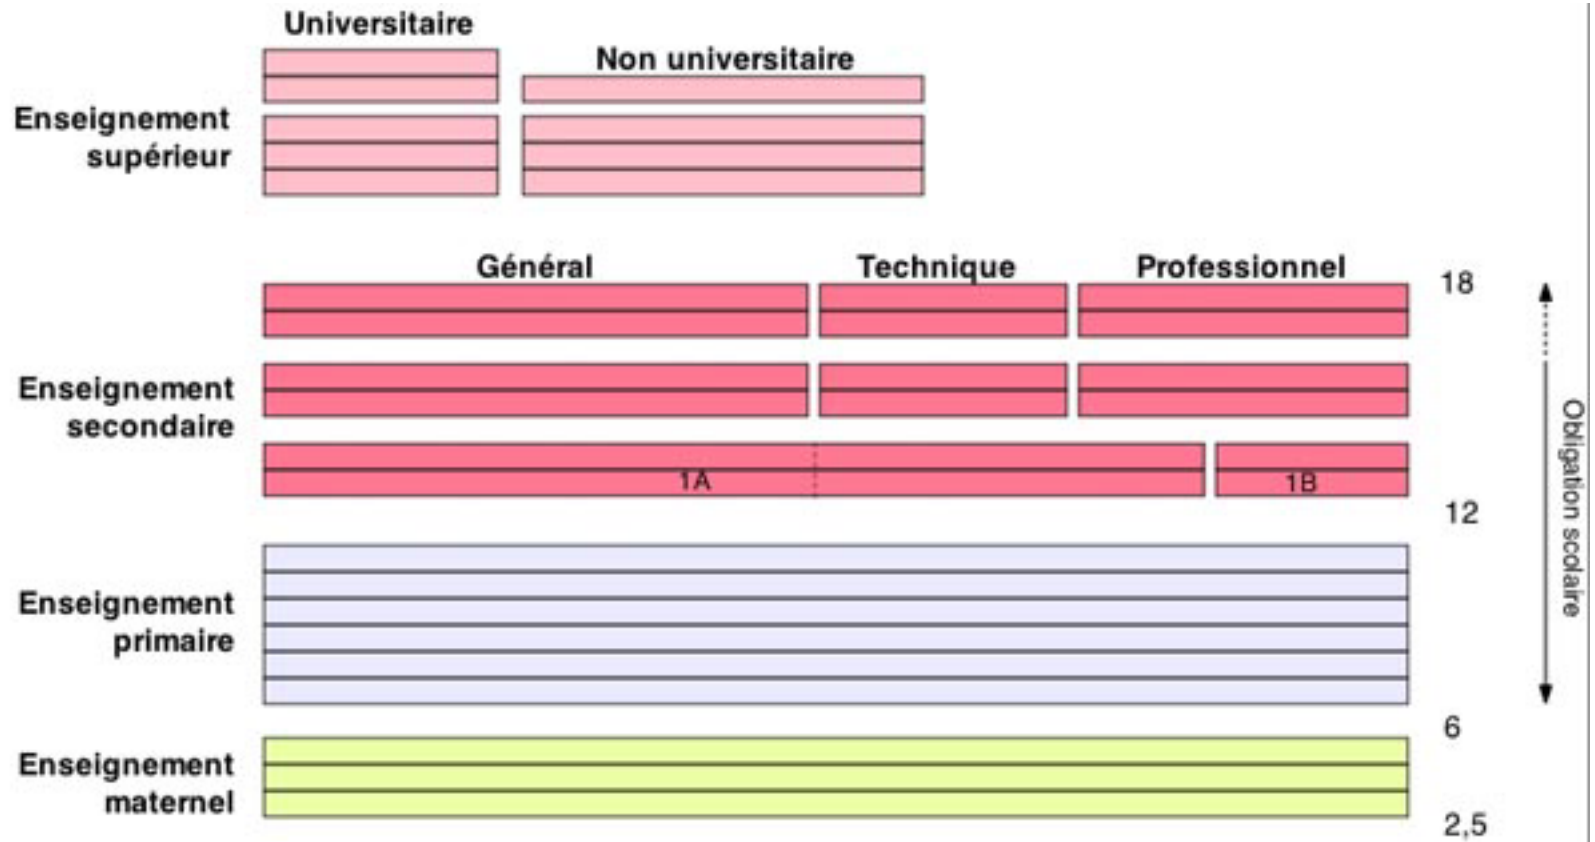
Universitaire

Non universitaire

Enseignement supérieur

Général

Technique

Professionnel

18

Enseignement secondaire

1A

1B

12

Obligation scolaire

Enseignement primaire

6

Enseignement maternel

2,5